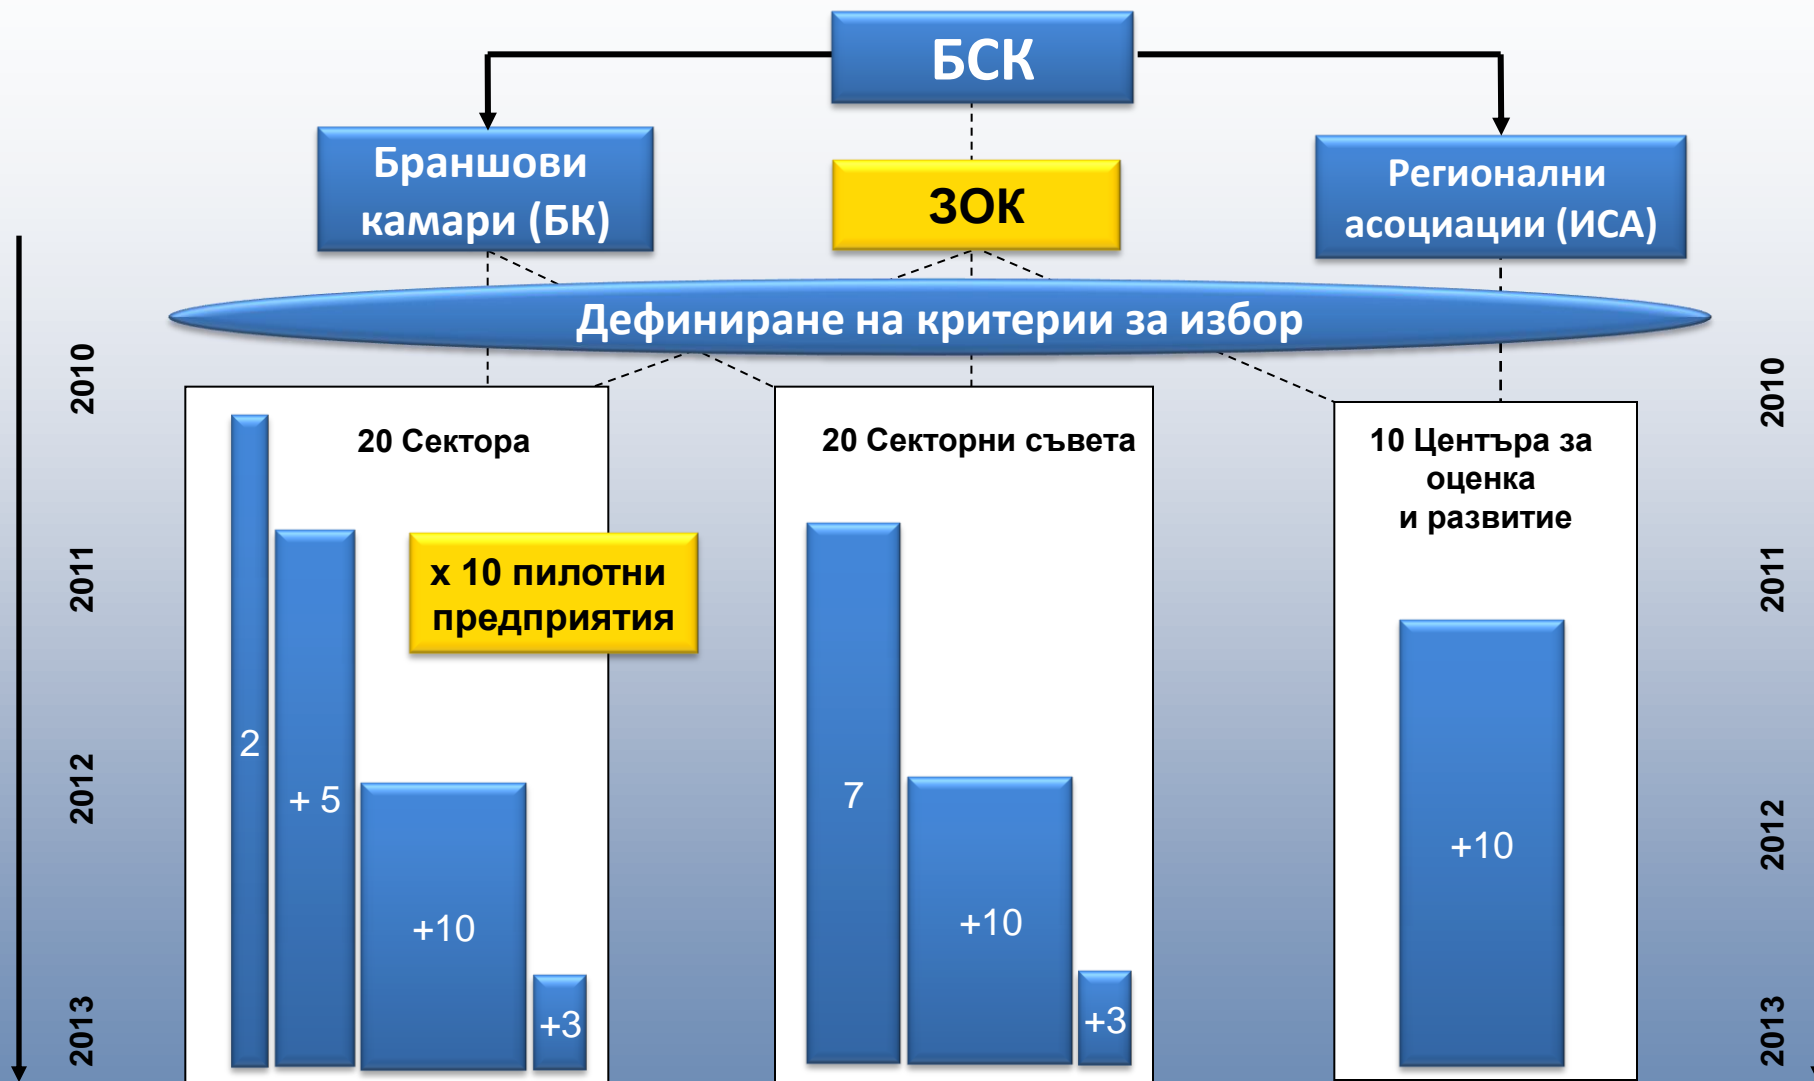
БСК

Браншови камари (БК)

ЗОК

Регионални асоциации (ИСА)

Дефиниране на критерии за избор

2010
2011
2012
2013

20 Сектора

2
+ 5
+10
+3

х 10 пилотни предприятия

20 Секторни съвета

7
+10
+3

10 Центъра за оценка и развитие

+10

2010
2011
2012
2013